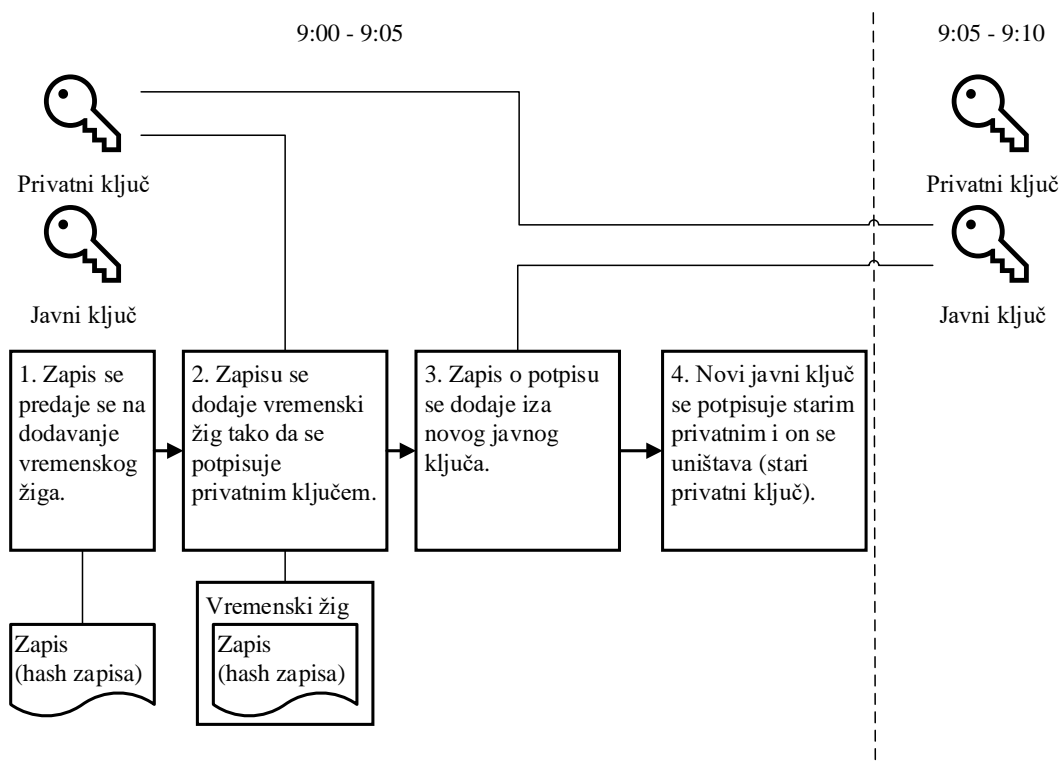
9:00 - 9:05

9:05 - 9:10

Privatni ključ

Javni ključ

Privatni ključ

Javni ključ

1. Zapis se predaje se na dodavanje vremenskog žiga.

2. Zapisu se dodaje vremenski žig tako da se potpisuje privatnim ključem.

3. Zapis o potpisu se dodaje iza novog javnog ključa.

4. Novi javni ključ se potpisuje starim privatnim i on se uništava (stari privatni ključ).

Zapis (hash zapisa)

Vremenski žig

Zapis (hash zapisa)